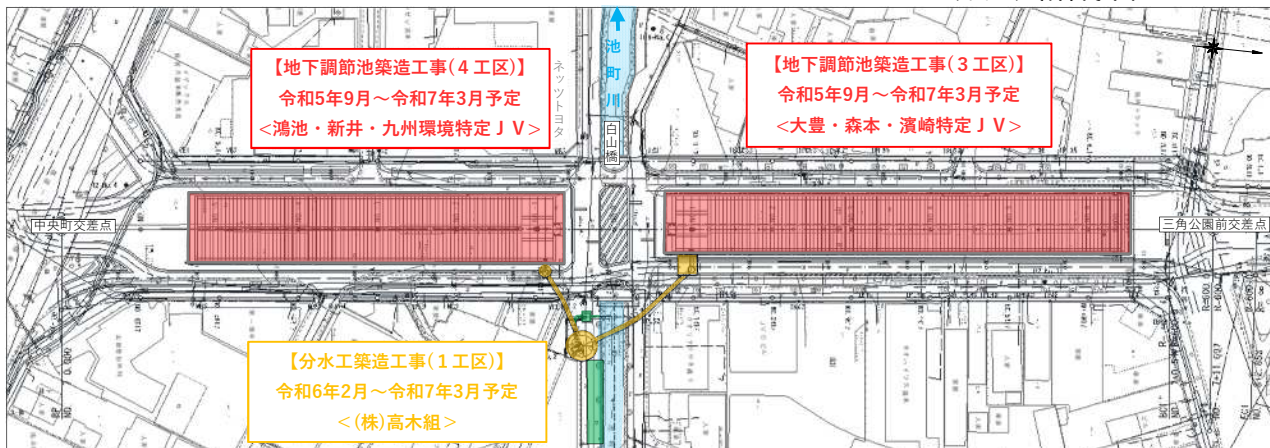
【地下調節池築造工事（４工区）】
令和5年9月～令和7年3月予定
＜鴻池・新井・九州環境特定ＪＶ＞

池町川

白山橋

ネッツトヨタ

【地下調節池築造工事（３工区）】
令和5年9月～令和7年3月予定
＜大豊・森本・濱崎特定ＪＶ＞

中央町交差点

三角公園前交差点

【分水工築造工事（１工区）】
令和6年2月～令和7年3月予定
＜(株)高木組＞